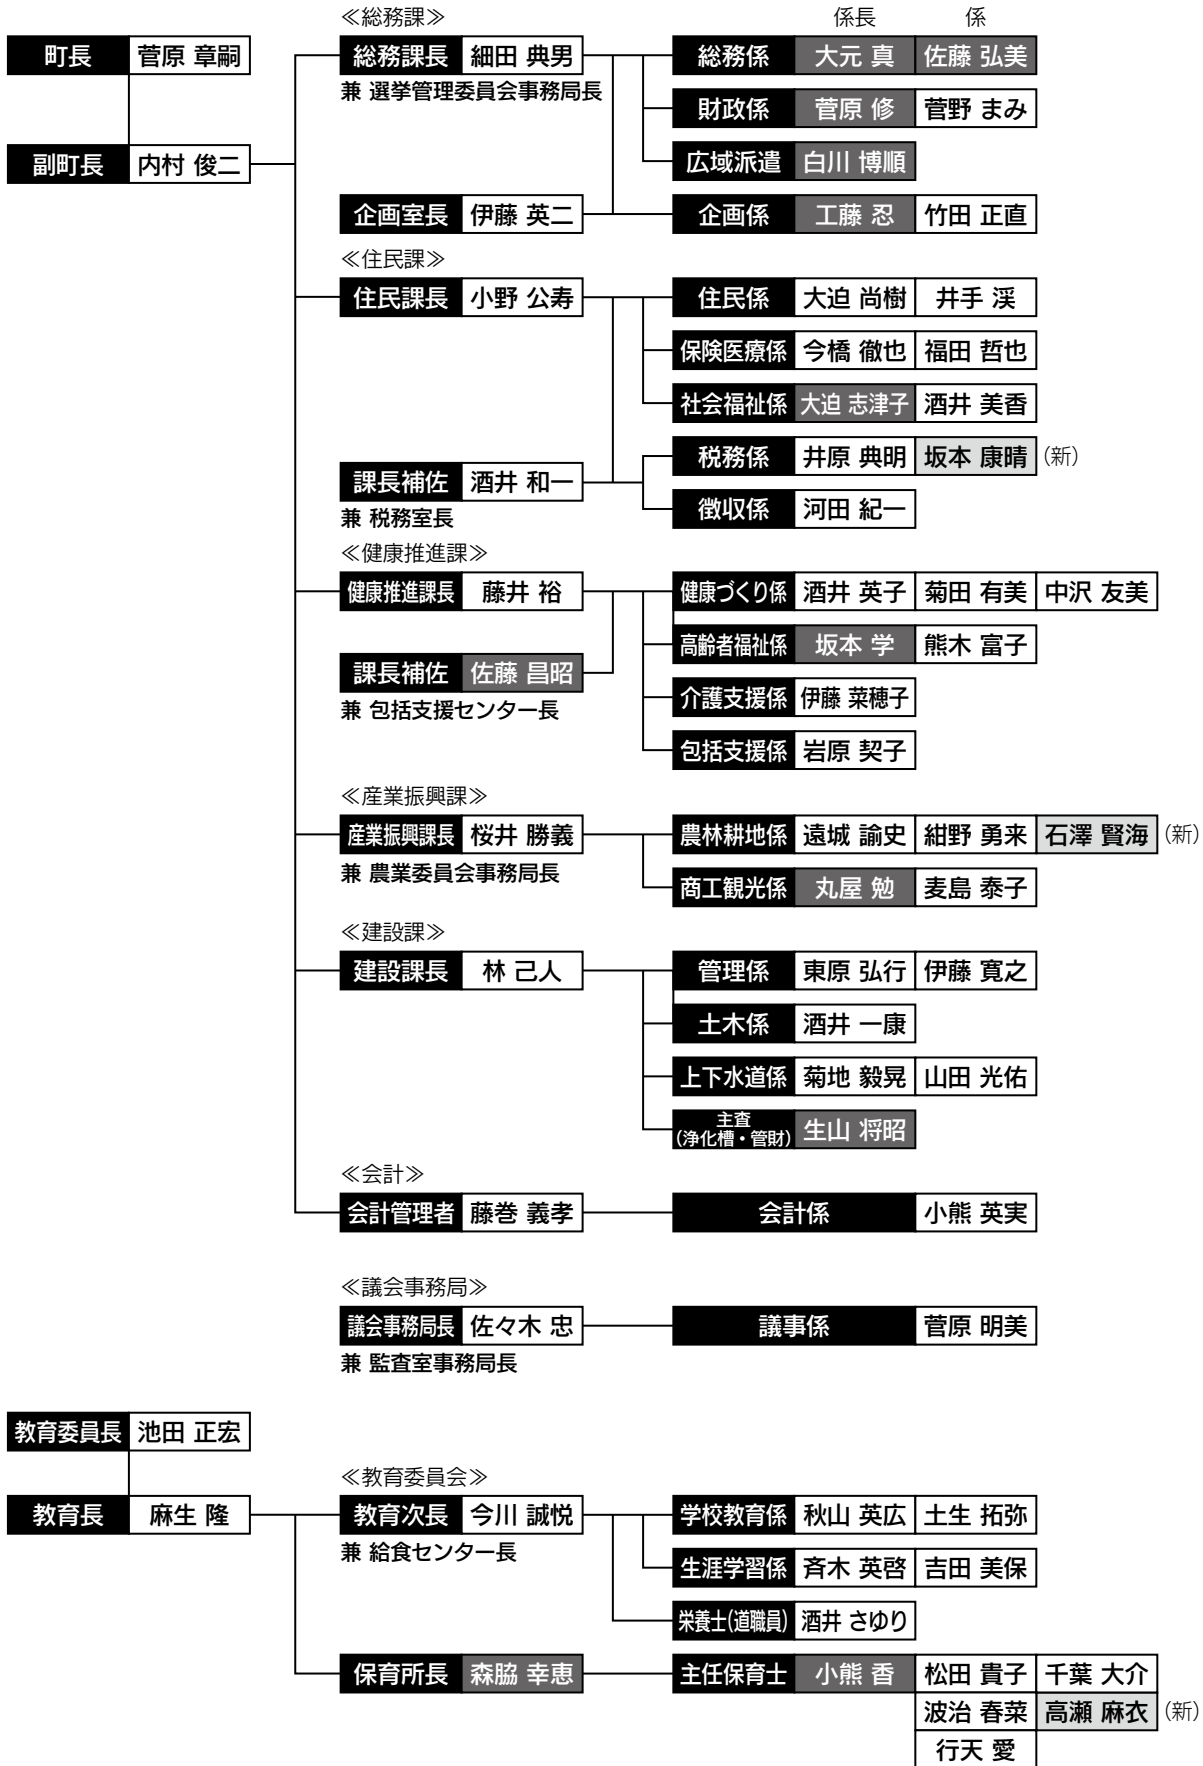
町長 菅原 章嗣

副町長 内村 俊二

≪総務課≫

係長 係

総務課長 細田 典男
兼 選挙管理委員会事務局長

総務係 大元 真 佐藤 弘美
財政係 菅原 修 菅野 まみ
広域派遣 白川 博順

企画室長 伊藤 英二
企画係 工藤 忍 竹田 正直

≪住民課≫

住民課長 小野 公寿
住民係 大迫 尚樹 井手 渓
保険医療係 今橋 徹也 福田 哲也
社会福祉係 大迫 志津子 酒井 美香
税務係 井原 典明 坂本 康晴 (新)
課長補佐 酒井 和一
兼 税務室長
徴収係 河田 紀一

≪健康推進課≫

健康推進課長 藤井 裕
健康づくり係 酒井 英子 菊田 有美 中沢 友美
高齢者福祉係 坂本 学 熊木 富子
課長補佐 佐藤 昌昭
兼 包括支援センター長
介護支援係 伊藤 菜穂子
包括支援係 岩原 契子

≪産業振興課≫

産業振興課長 桜井 勝義
兼 農業委員会事務局長
農林耕地係 遠城 諭史 紺野 勇来 石澤 賢海 (新)
商工観光係 丸屋 勉 麦島 泰子

≪建設課≫

建設課長 林 己人
管理係 東原 弘行 伊藤 寛之
土木係 酒井 一康
上下水道係 菊地 毅晃 山田 光佑
主査 (浄化槽・管財) 生山 将昭

≪会計≫

会計管理者 藤巻 義孝
会計係 小熊 英実

≪議会事務局≫

議会事務局長 佐々木 忠
兼 監査室事務局長
議事係 菅原 明美

教育委員長 池田 正宏

教育長 麻生 隆

≪教育委員会≫

教育次長 今川 誠悦
兼 給食センター長
学校教育係 秋山 英広 土生 拓弥
生涯学習係 斉木 英啓 吉田 美保
栄養士(道職員) 酒井 さゆり

保育所長 森脇 幸恵
主任保育士 小熊 香 松田 貴子 千葉 大介
波治 春菜 高瀬 麻衣 (新)
行天 愛